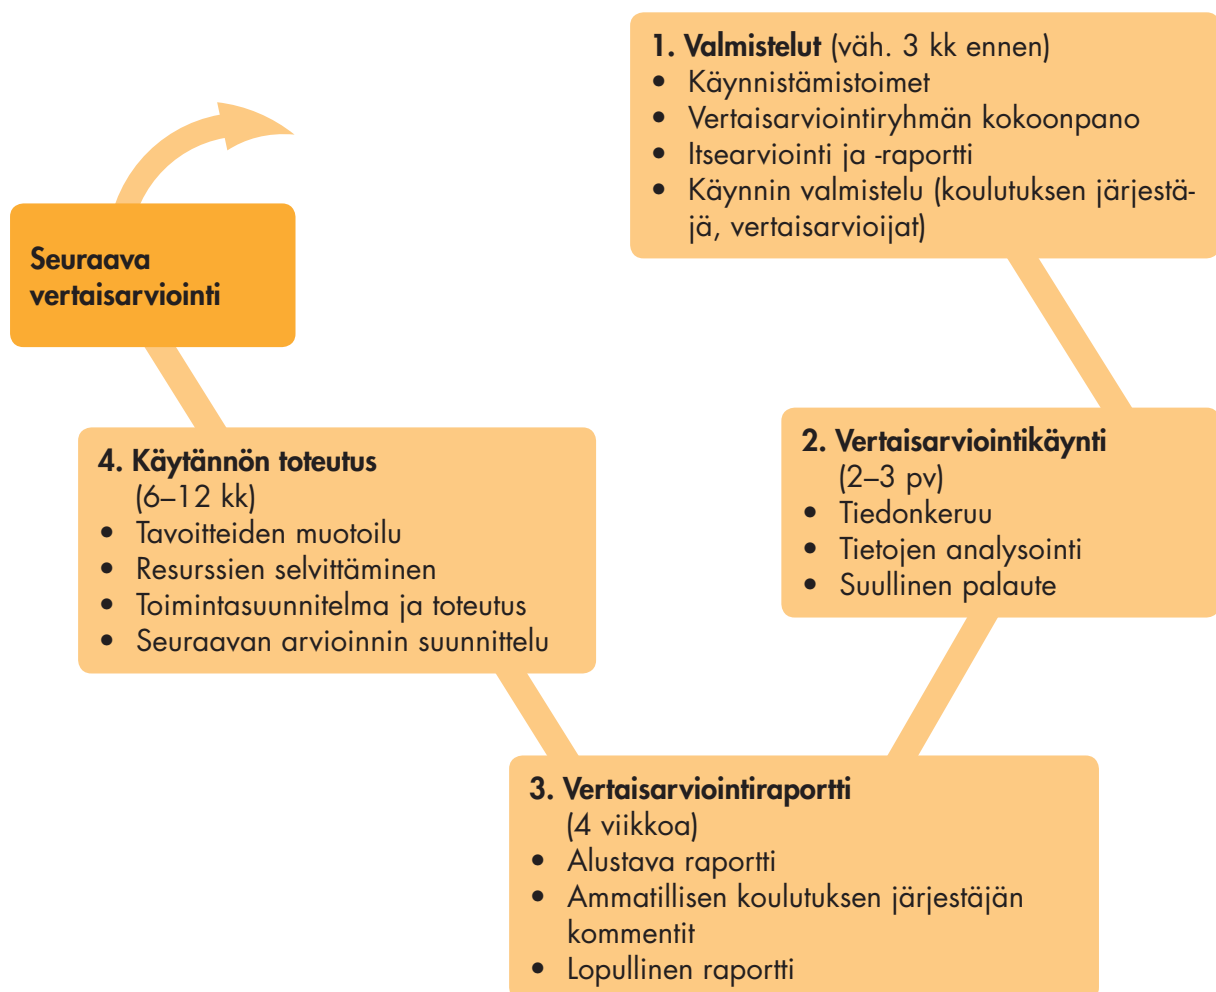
1. Valmistelut (väh. 3 kk ennen)
- Käynnistämistoimet
- Vertaisarviointiryhmän kokoonpano
- Itsearviointi ja -raportti
- Käynnin valmistelu (koulutuksen järjestäjä, vertaisarvioijat)

Seuraava vertaisarviointi

2. Vertaisarviointikäynti (2–3 pv)
- Tiedonkeruu
- Tietojen analysointi
- Suullinen palaute

4. Käytännön toteutus (6–12 kk)
- Tavoitteiden muotoilu
- Resurssien selvittäminen
- Toimintasuunnitelma ja toteutus
- Seuraavan arvioinnin suunnittelu

3. Vertaisarviointiraportti (4 viikkoa)
- Alustava raportti
- Ammatillisen koulutuksen järjestäjän kommentit
- Lopullinen raportti